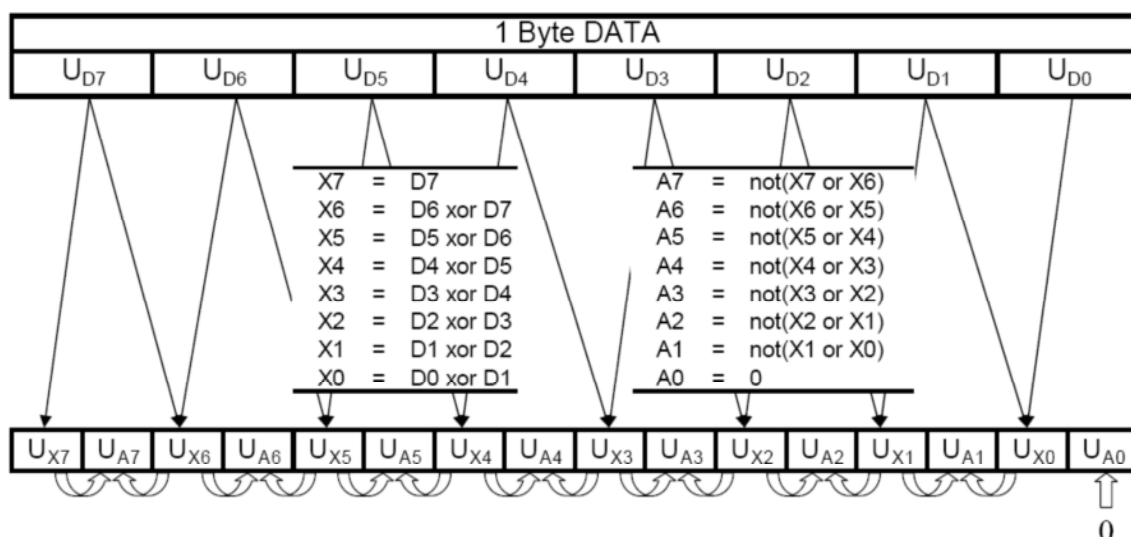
1 Byte DATA

| $U_{D7}$ | $U_{D6}$ | $U_{D5}$ | $U_{D4}$ | $U_{D3}$ | $U_{D2}$ | $U_{D1}$ | $U_{D0}$ |
|---|---|---|---|---|---|---|---|

X7 = D7
X6 = D6 xor D7
X5 = D5 xor D6
X4 = D4 xor D5
X3 = D3 xor D4
X2 = D2 xor D3
X1 = D1 xor D2
X0 = D0 xor D1

A7 = not(X7 or X6)
A6 = not(X6 or X5)
A5 = not(X5 or X4)
A4 = not(X4 or X3)
A3 = not(X3 or X2)
A2 = not(X2 or X1)
A1 = not(X1 or X0)
A0 = 0

| $U_{X7}$ | $U_{A7}$ | $U_{X6}$ | $U_{A6}$ | $U_{X5}$ | $U_{A5}$ | $U_{X4}$ | $U_{A4}$ | $U_{X3}$ | $U_{A3}$ | $U_{X2}$ | $U_{A2}$ | $U_{X1}$ | $U_{A1}$ | $U_{X0}$ | $U_{A0}$ |
|---|---|---|---|---|---|---|---|---|---|---|---|---|---|---|---|

0